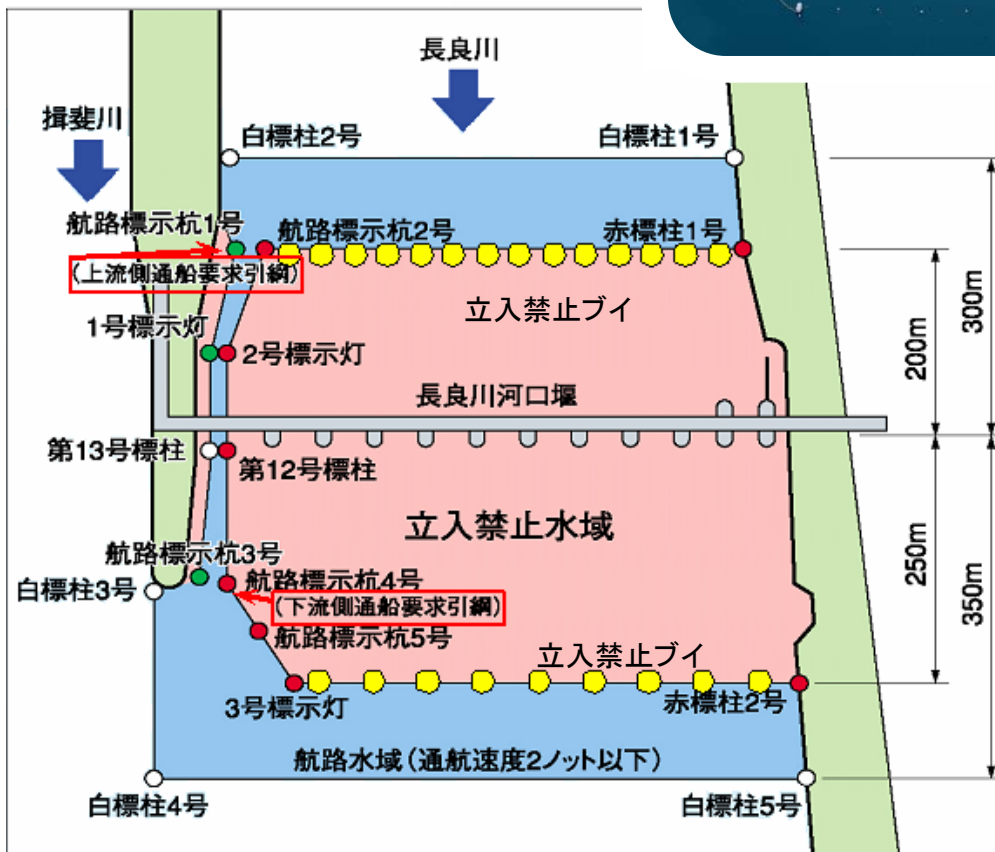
長良川

揖斐川

白標柱2号

白標柱1号

航路標示杭1号

航路標示杭2号

赤標柱1号

(上流側通船要求引綱)

立入禁止ブイ

1号標示灯

2号標示灯

200m

300m

長良川河口堰

第13号標柱

第12号標柱

立入禁止水域

250m

350m

航路標示杭3号

白標柱3号

航路標示杭4号

(下流側通船要求引綱)

航路標示杭5号

立入禁止ブイ

3号標示灯

赤標柱2号

航路水域(通航速度2ノット以下)

白標柱4号

白標柱5号